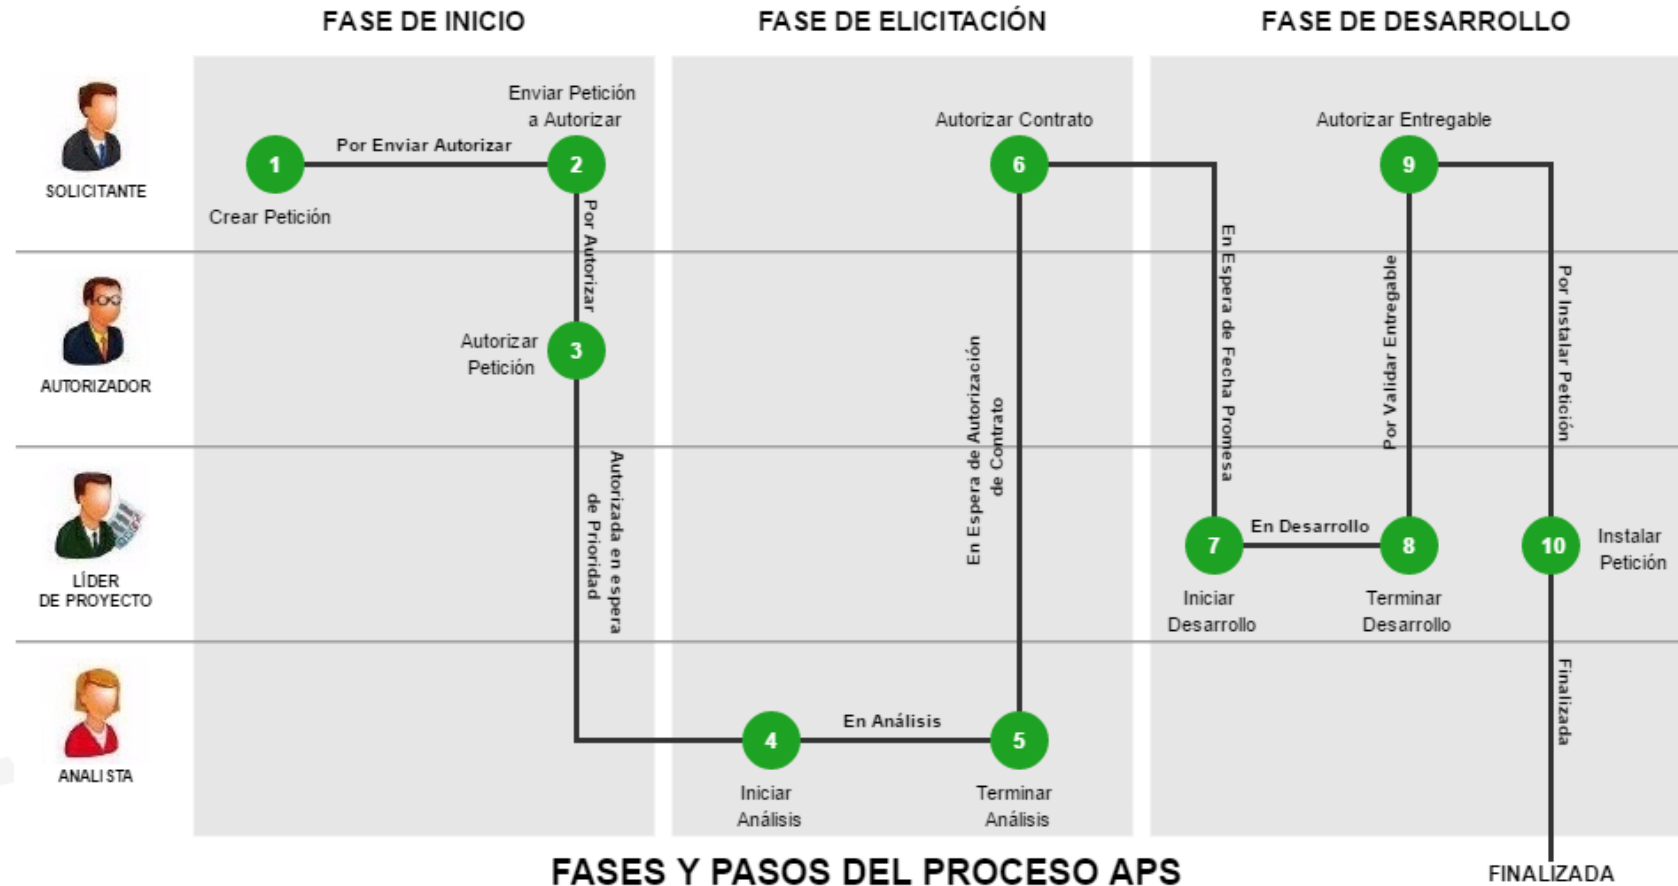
FASE DE INICIO

FASE DE ELICITACIÓN

FASE DE DESARROLLO

SOLICITANTE

AUTORIZADOR

LÍDER DE PROYECTO

ANALISTA

1

Crear Petición

Por Enviar Autorizar

Enviar Petición a Autorizar

2

Por Autorizar

Autorizar Petición

3

Autorizada en espera de Prioridad

4

Iniciar Análisis

En Análisis

5

Terminar Análisis

En Espera de Autorización de Contrato

Autorizar Contrato

6

En Espera de Fecha Promesa

7

Iniciar Desarrollo

En Desarrollo

8

Terminar Desarrollo

Por Validar Entregable

Autorizar Entregable

9

Por Instalar Petición

10

Instalar Petición

Finalizada

FINALIZADA

FASES Y PASOS DEL PROCESO APS